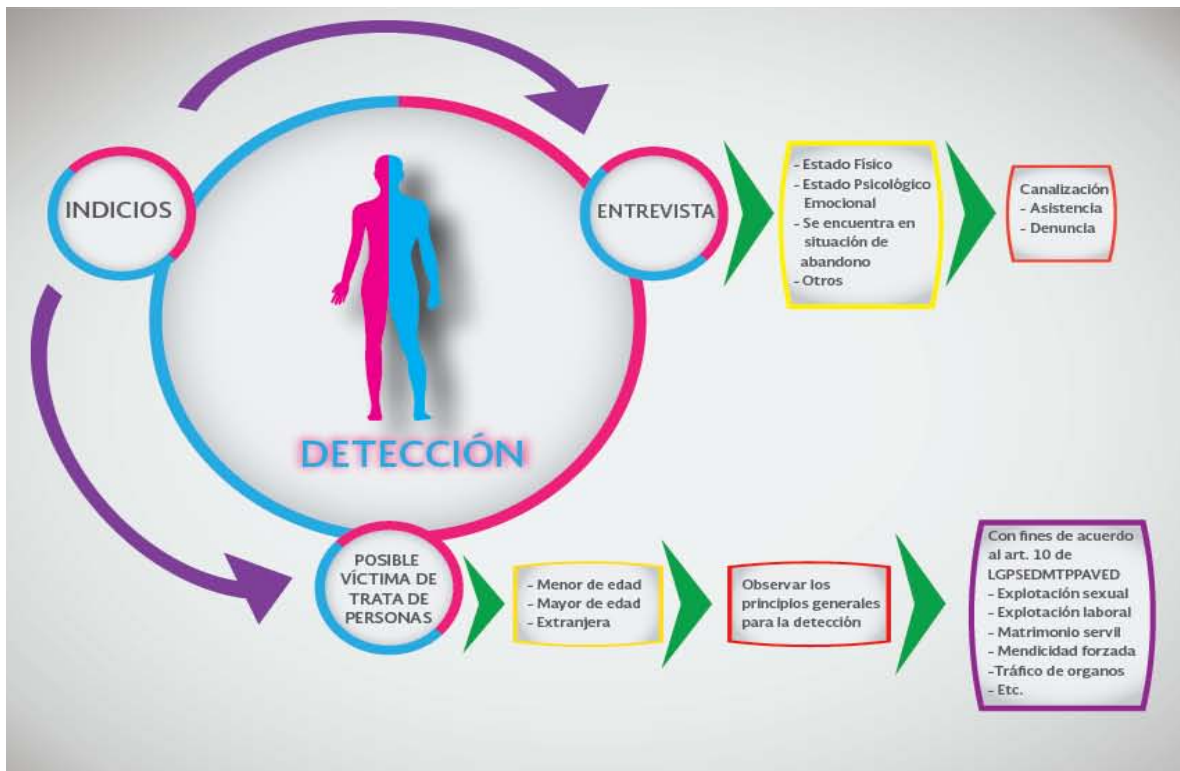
INDICIOS

ENTREVISTA

DETECCIÓN

- Estado Físico
- Estado Psicológico Emocional
- Se encuentra en situación de abandono
- Otros

Canalización
- Asistencia
- Denuncia

POSIBLE VÍCTIMA DE TRATA DE PERSONAS

- Menor de edad
- Mayor de edad
- Extranjera

Observar los principios generales para la detección

Con fines de acuerdo al art. 10 de LGPSEDMTPPAVED
- Explotación sexual
- Explotación laboral
- Matrimonio servil
- Mendicidad forzada
-Tráfico de organos
- Etc.